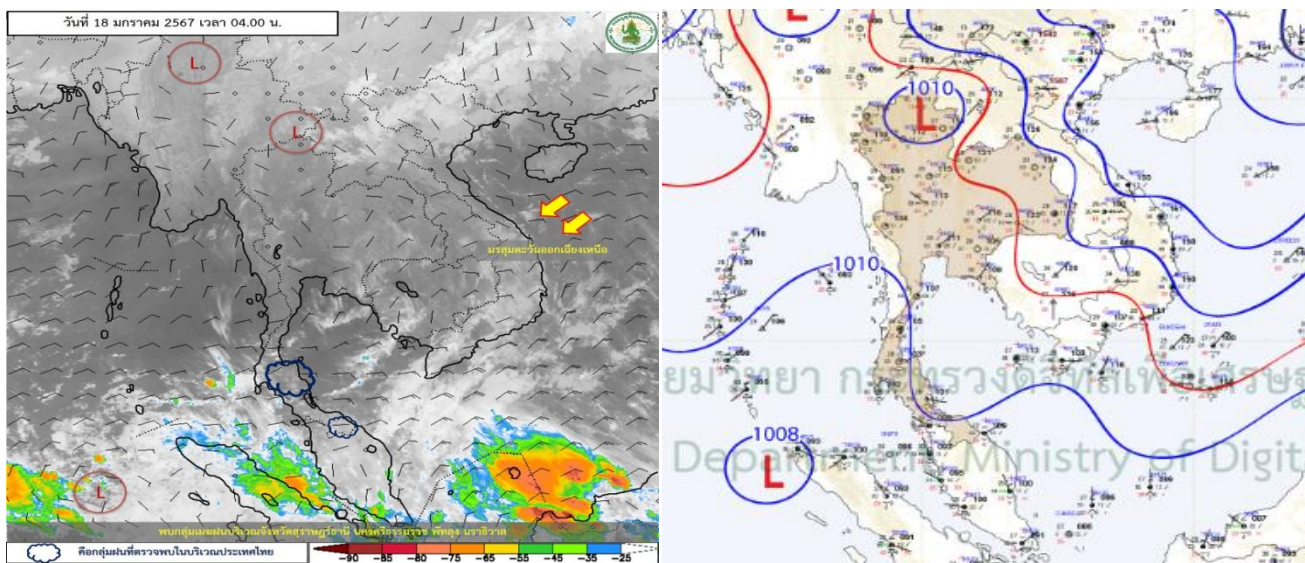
วันที่ 18 มกราคม 2567 เวลา 04.00 น.

L

L

มรสุมตะวันออกเฉียงเหนือ

L

พบกลุ่มเมฆฝนบริเวณจังหวัดสุราษฎร์ธานี นครศรีธรรมราช พัทลุง นราธิวาส

คือกลุ่มฝนที่ตรวจพบในบริเวณประเทศไทย

-90 -85 -80 -75 -65 -55 -45 -35 -25

L

1010

L

1010

1008

L

ยมวิทยา กระทรวงดิจิทัลเพื่อเศรษฐ

Department Ministry of Digit